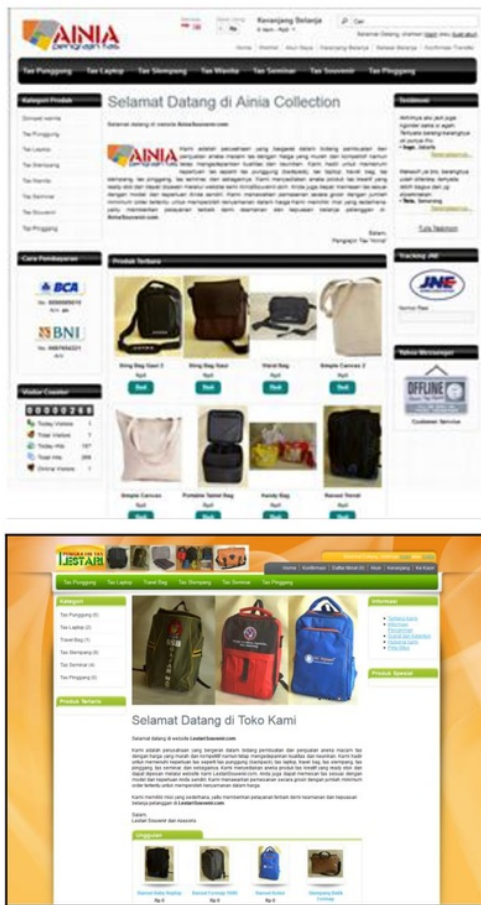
AINIA

Keranjang Belanja

Cari

Home | Alamat | Akun Saya | Keranjang Belanja | Selesai Belanja | Konfirmasi Transfer

Tas Punggung | Tas Laptop | Tas Slempang | Tas Wanita | Tas Seminar | Tas Souvenir | Tas Pinggang

Kategori Produk

Tas Punggung
Tas Laptop
Tas Slempang
Tas Wanita
Tas Seminar
Tas Souvenir
Tas Pinggang

Cara Pembayaran

BCA

BNI

Visitor Counter

0000268

Today Visitors
Total Visitors
Today Hits
Total Hits
Online Visitors

Selamat Datang di Ainia Collection

Selamat datang di website AiniaSouvenir.com

AINIA

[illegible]

Salam,
Pengrajin Tas "Ainia"

Produk Terbaru

Sling Bag Seri 2
Sling Bag Seri
Waist Bag
Simple Canvas 2

Simple Canvas
Portable Tablet Bag
Handy Bag
Ransel Trendi

Testimoni

Tulis Testimoni

Tracking JNE

JNE

Yahoo Messenger

OFFLINE

Customer Service

LESTARI

Home | Konfirmasi | Daftar Minat | Akun | Keranjang | Ke Kasir

Tas Punggung | Tas Laptop | Travel Bag | Tas Slempang | Tas Seminar | Tas Pinggang

Kategori

Tas Punggung (6)
Tas Laptop (2)
Travel Bag (1)
Tas Slempang (4)
Tas Seminar (4)
Tas Pinggang (4)

Produk Terbaru

Selamat Datang di Toko Kami

Selamat datang di website LestariSouvenir.com

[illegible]

Salam,
Lestari Souvenir dan Asesoris

Unggulan

Informasi

Produk Spesial